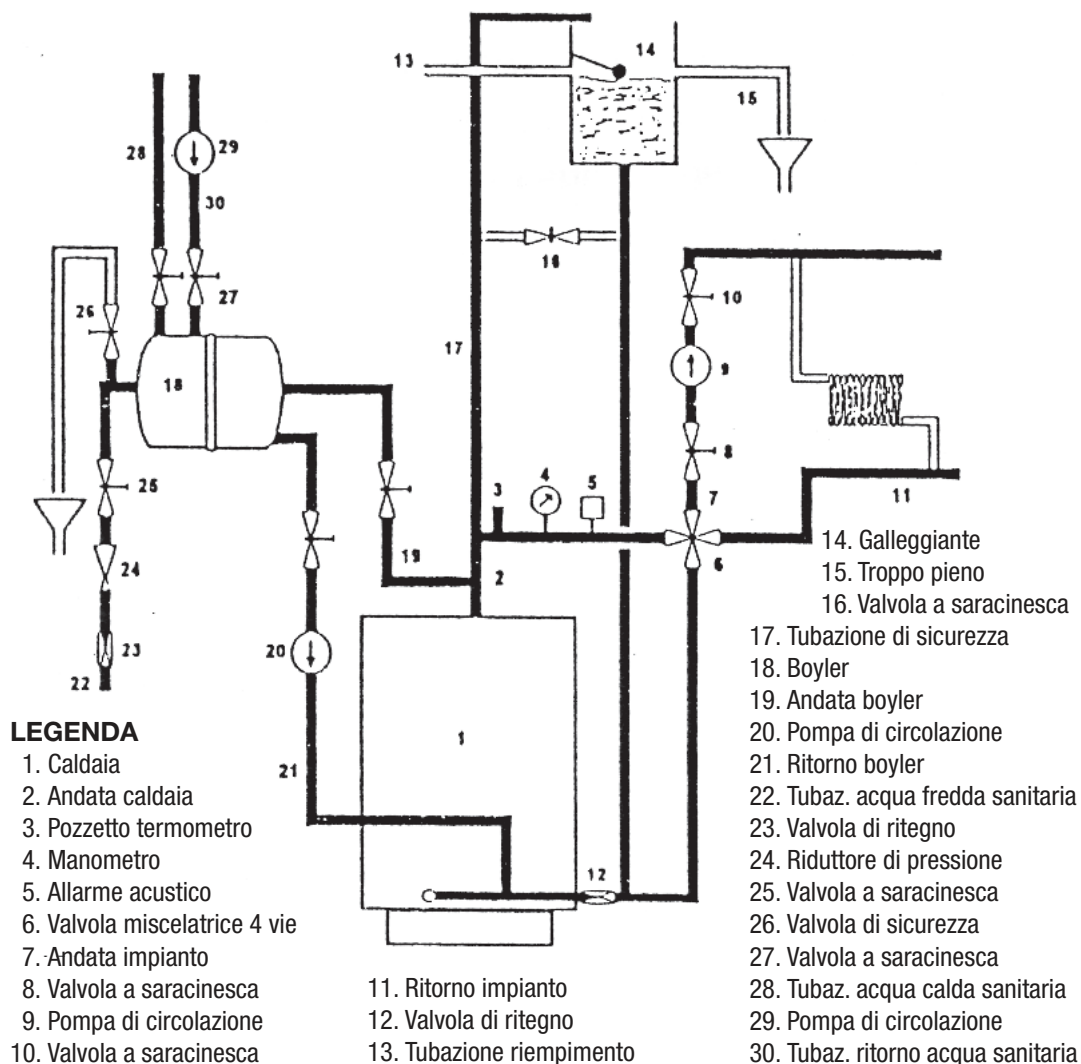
13
14
15
28
29
30
16
27
26
10
17
9
18
8
3
4
5
7
25
11
19
6
2
24
23
20
22
1
21
12

LEGENDA
1. Caldaia
2. Andata caldaia
3. Pozzetto termometro
4. Manometro
5. Allarme acustico
6. Valvola miscelatrice 4 vie
7. Andata impianto
8. Valvola a saracinesca
9. Pompa di circolazione
10. Valvola a saracinesca
11. Ritorno impianto
12. Valvola di ritegno
13. Tubazione riempimento
14. Galleggiante
15. Troppo pieno
16. Valvola a saracinesca
17. Tubazione di sicurezza
18. Boyler
19. Andata boyler
20. Pompa di circolazione
21. Ritorno boyler
22. Tubaz. acqua fredda sanitaria
23. Valvola di ritegno
24. Riduttore di pressione
25. Valvola a saracinesca
26. Valvola di sicurezza
27. Valvola a saracinesca
28. Tubaz. acqua calda sanitaria
29. Pompa di circolazione
30. Tubaz. ritorno acqua sanitaria